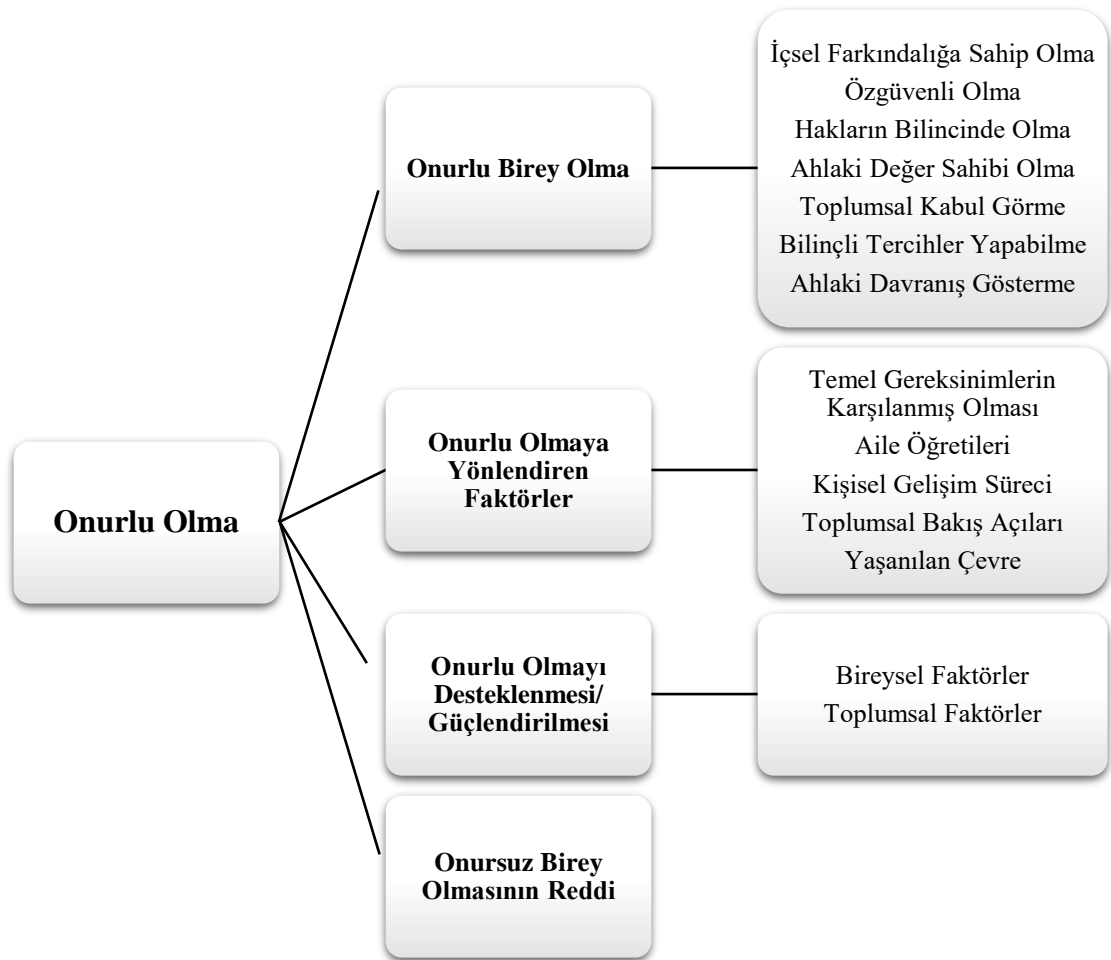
Onurlu Olma

Onurlu Birey Olma

İçsel Farkındalığa Sahip Olma
Özgüvenli Olma
Hakların Bilincinde Olma
Ahlaki Değer Sahibi Olma
Toplumsal Kabul Görme
Bilinçli Tercihler Yapabilme
Ahlaki Davranış Gösterme

Onurlu Olmaya Yönlendiren Faktörler

Temel Gereksinimlerin Karşılanmış Olması
Aile Öğretileri
Kişisel Gelişim Süreci
Toplumsal Bakış Açıları
Yaşanılan Çevre

Onurlu Olmayı Desteklenmesi/ Güçlendirilmesi

Bireysel Faktörler
Toplumsal Faktörler

Onursuz Birey Olmasının Reddi